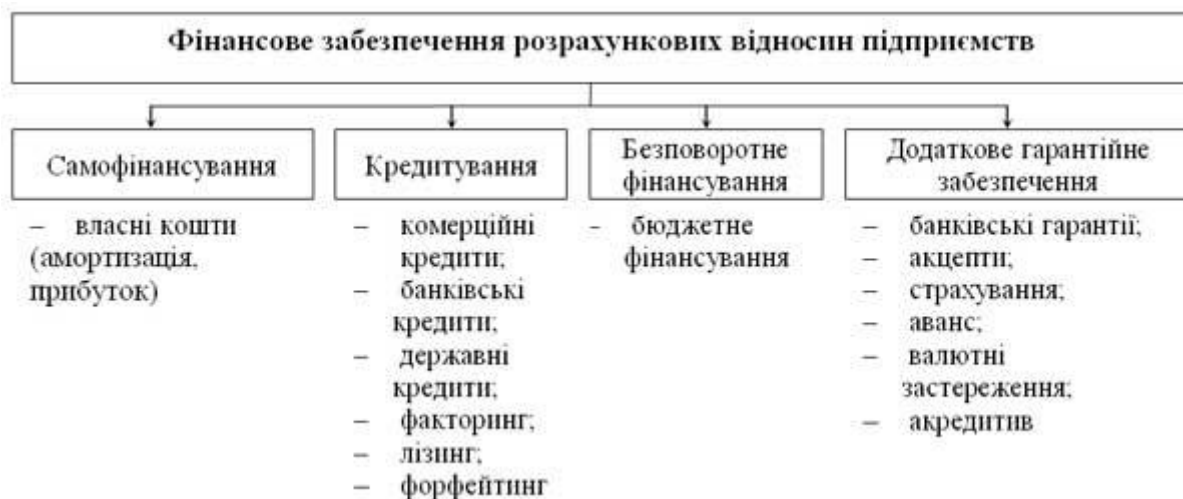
Фінансове забезпечення розрахункових відносин підприємств

Самофінансування

– власні кошти (амортизація, прибуток)

Кредитування

– комерційні кредити;
– банківські кредити;
– державні кредити;
– факторинг;
– лізинг;
– форфейтинг

Безповоротне фінансування

– бюджетне фінансування

Додаткове гарантійне забезпечення

– банківські гарантії;
– акцепти;
– страхування;
– аванс;
– валютні застереження;
– акредитив